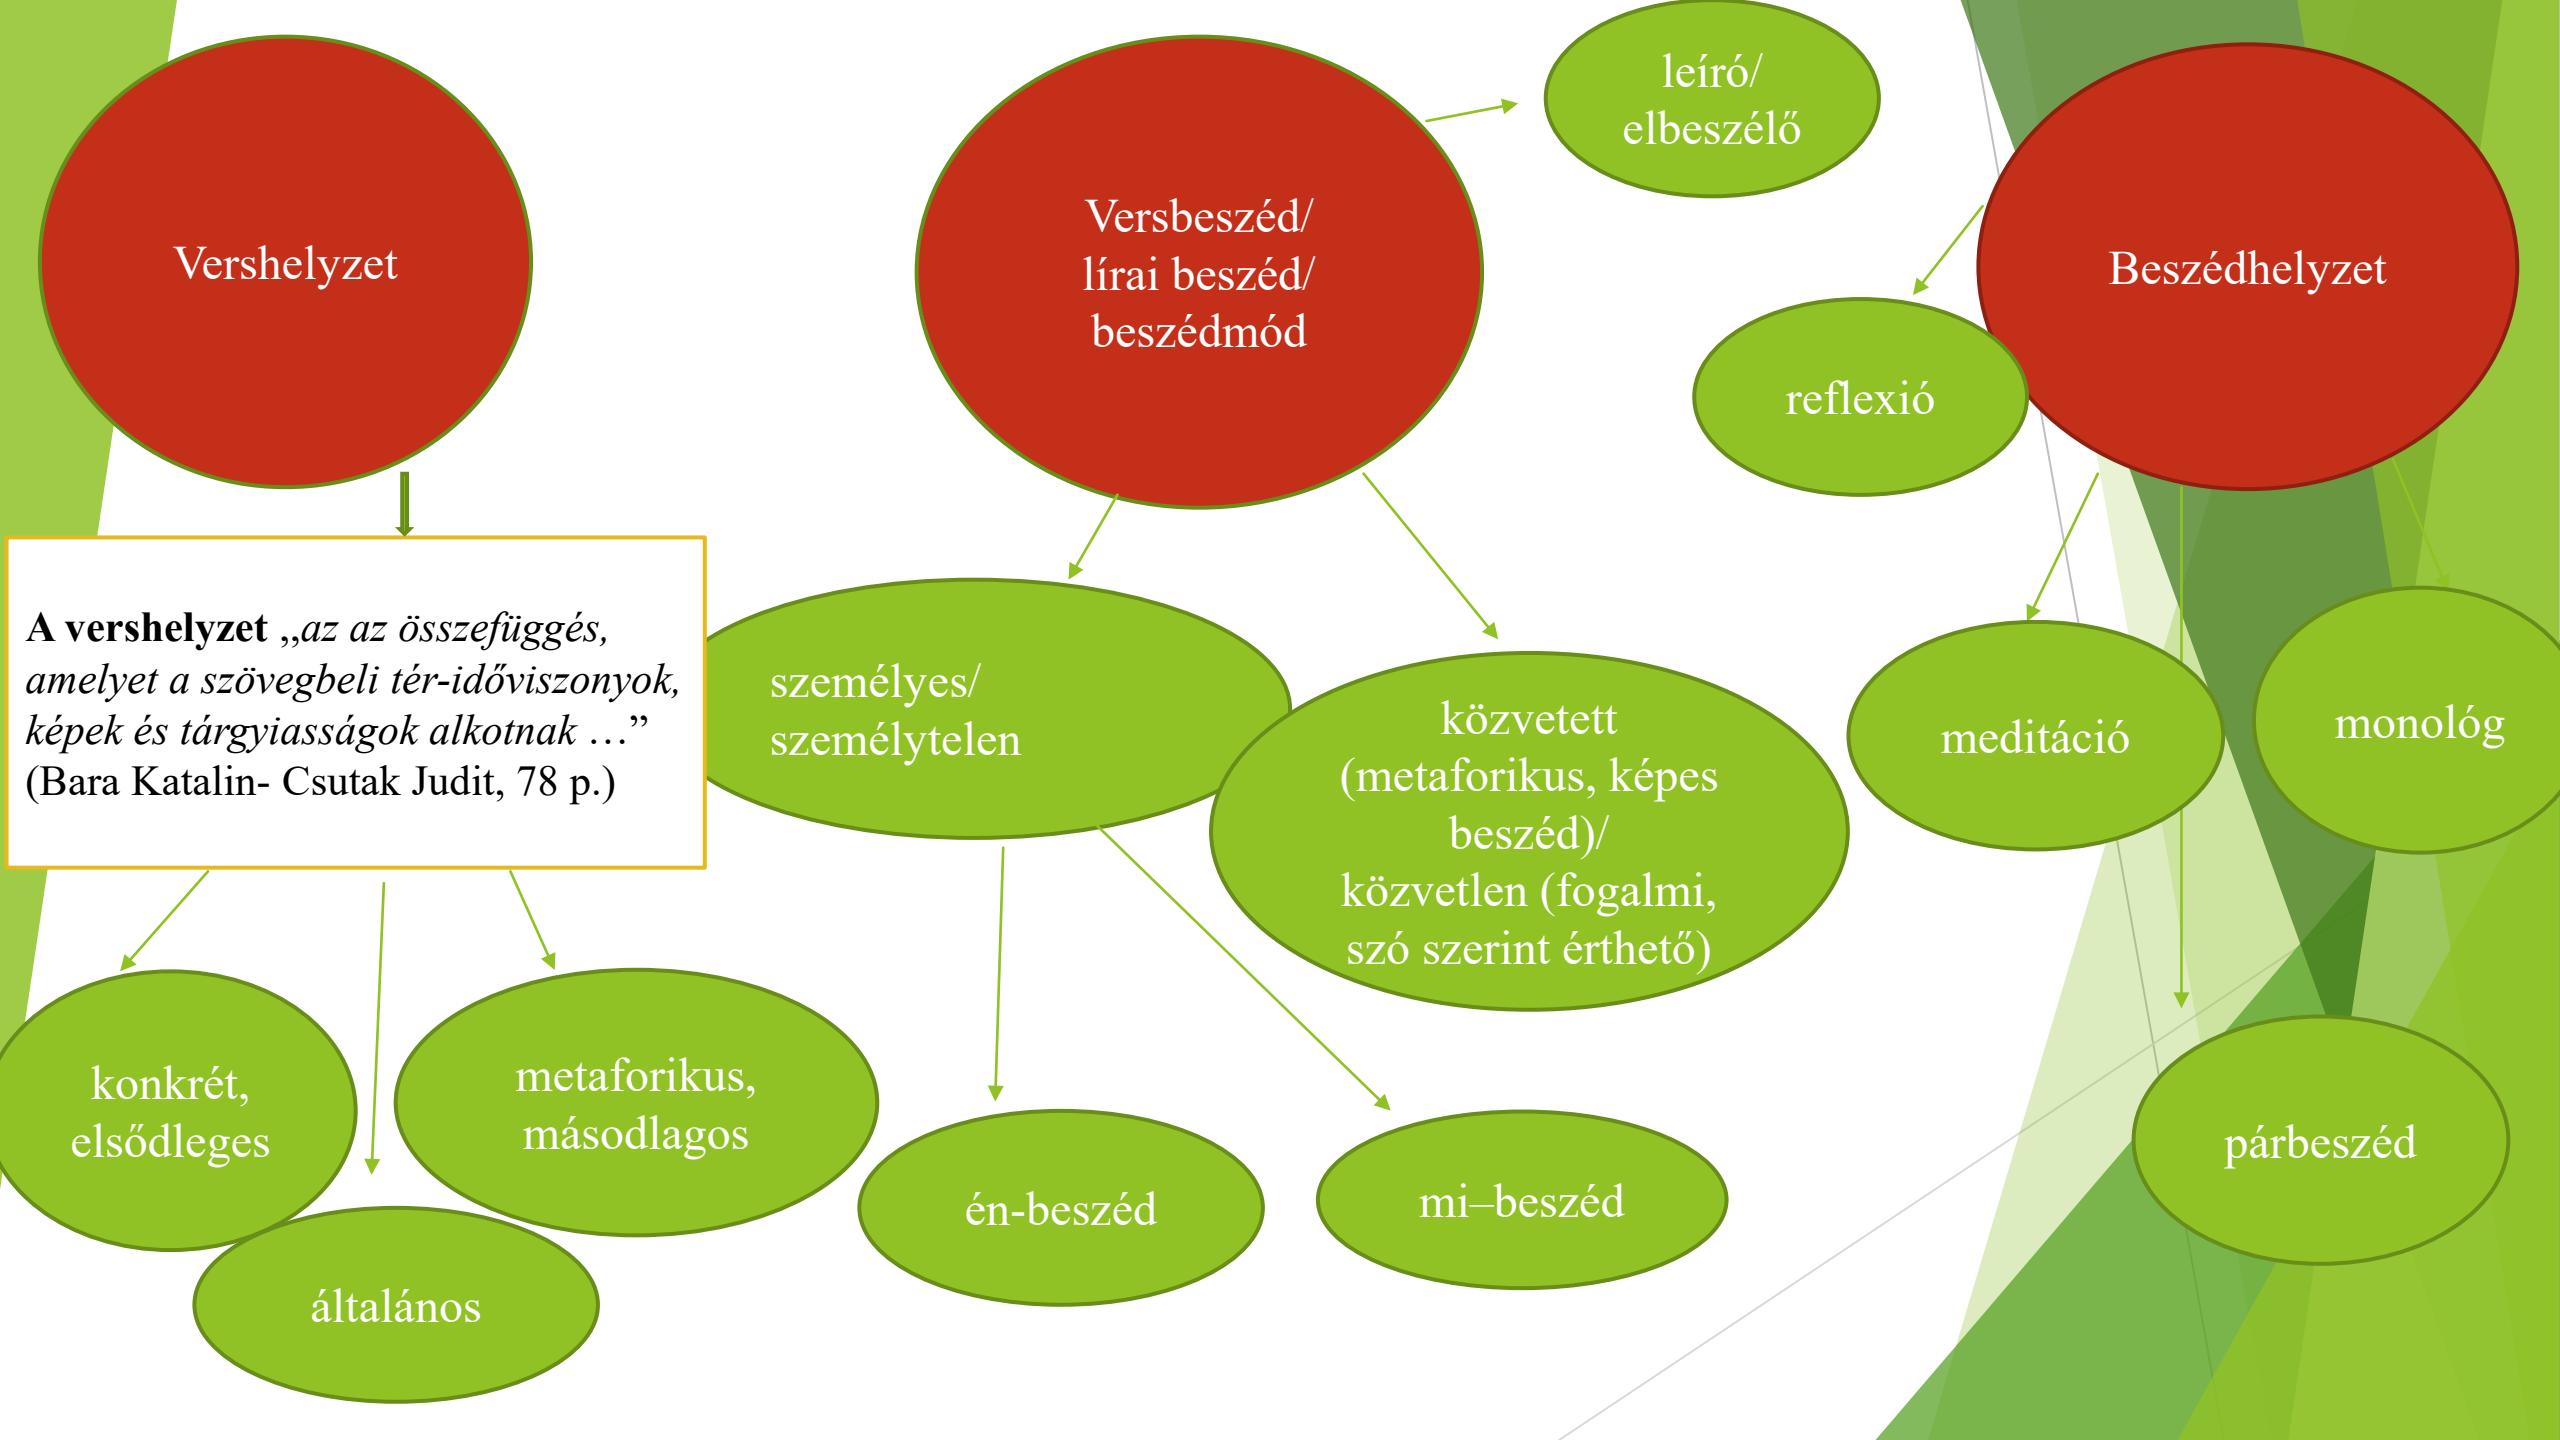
Vershelyzet

Versbeszéd/ lírai beszéd/ beszédmód

leíró/ elbeszélő

Beszédhelyzet

reflexió

**A vershelyzet** *„az az összefüggés, amelyet a szövegbeli tér-időviszonyok, képek és tárgyiasságok alkotnak …”* (Bara Katalin- Csutak Judit, 78 p.)

személyes/ személytelen

közvetett (metaforikus, képes beszéd)/ közvetlen (fogalmi, szó szerint érthető)

meditáció

monológ

konkrét, elsődleges

metaforikus, másodlagos

általános

én-beszéd

mi–beszéd

párbeszéd